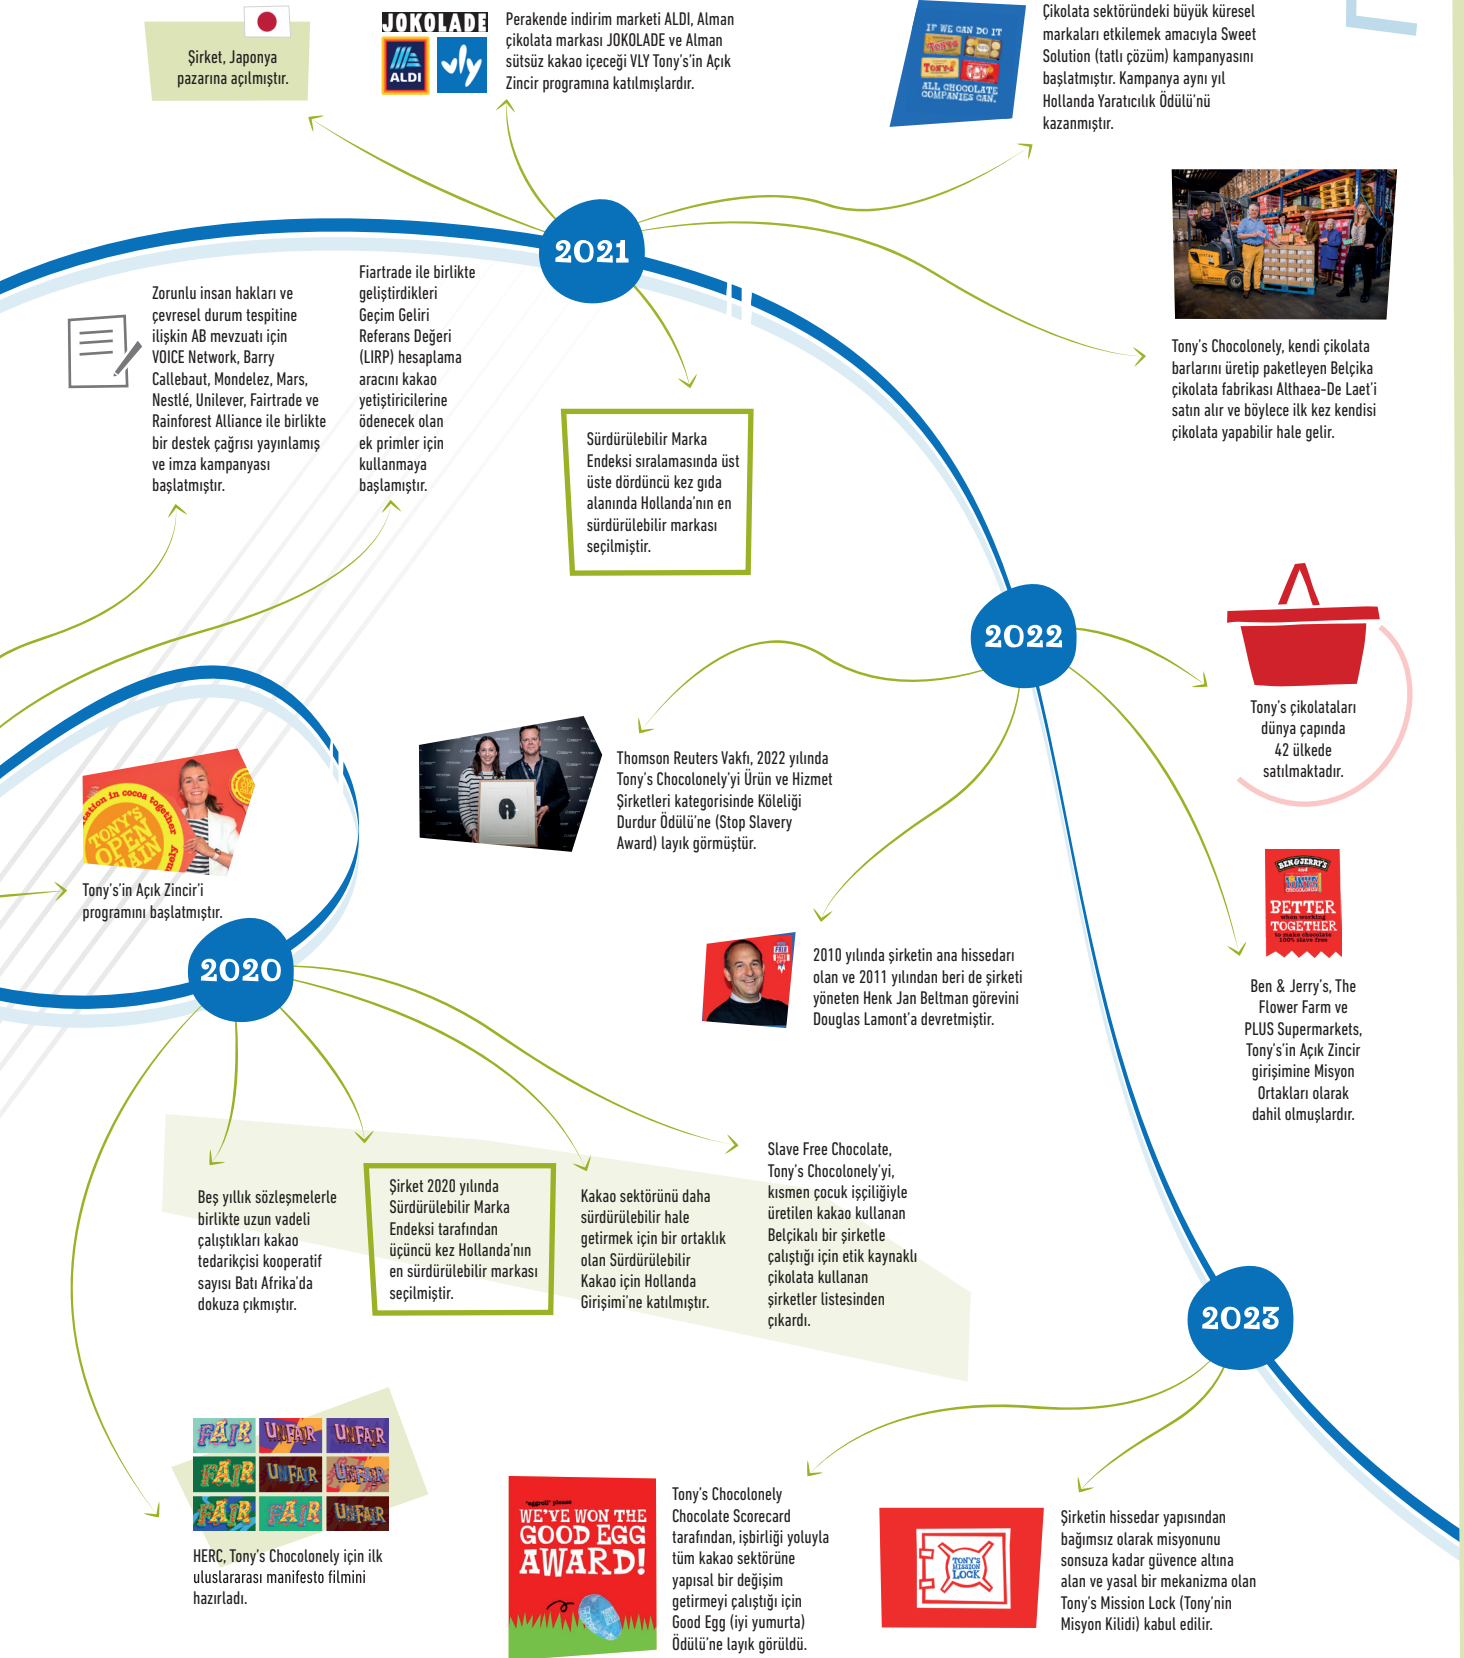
Şirket, Japonya pazarına açılmıştır.

JOKOLADE
ALDI

Perakende indirim marketi ALDI, Alman çikolata markası JOKOLADE ve Alman sütsüz kakao içeceği VLY Tony's'in Açık Zincir programına katılmışlardır.

IF WE CAN DO IT
ALL CHOCOLATE COMPANIES CAN.

Çikolata sektöründeki büyük küresel markaları etkilemek amacıyla Sweet Solution (tatlı çözüm) kampanyasını başlatmıştır. Kampanya aynı yıl Hollanda Yaratıcılık Ödülü'nü kazanmıştır.

2021

Zorunlu insan hakları ve çevresel durum tespitine ilişkin AB mevzuatı için VOICE Network, Barry Callebaut, Mondelez, Mars, Nestlé, Unilever, Fairtrade ve Rainforest Alliance ile birlikte bir destek çağrısı yayınlamış ve imza kampanyası başlatmıştır.

Fiartrade ile birlikte geliştirdikleri Geçim Geliri Referans Değeri (LIRP) hesaplama aracını kakao yetiştiricilerine ödenecek olan ek primler için kullanmaya başlamıştır.

Sürdürülebilir Marka Endeksi sıralamasında üst üste dördüncü kez gıda alanında Hollanda'nın en sürdürülebilir markası seçilmiştir.

Tony's Chocolonely, kendi çikolata barlarını üretip paketleyen Belçika çikolata fabrikası Althaea-De Laet'i satın alır ve böylece ilk kez kendisi çikolata yapabilir hale gelir.

2022

Tony's çikolataları dünya çapında 42 ülkede satılmaktadır.

Thomson Reuters Vakfı, 2022 yılında Tony's Chocolonely'yi Ürün ve Hizmet Şirketleri kategorisinde Köleliği Durdur Ödülü'ne (Stop Slavery Award) layık görmüştür.

TONY'S OPEN CHAIN

Tony's'in Açık Zincir'i programını başlatmıştır.

2010 yılında şirketin ana hissedarı olan ve 2011 yılından beri de şirketi yöneten Henk Jan Beltman görevini Douglas Lamont'a devretmiştir.

BEN&JERRY'S
BETTER TOGETHER

Ben & Jerry's, The Flower Farm ve PLUS Supermarkets, Tony's'in Açık Zincir girişimine Misyon Ortakları olarak dahil olmuşlardır.

2020

Beş yıllık sözleşmelerle birlikte uzun vadeli çalıştıkları kakao tedarikçisi kooperatif sayısı Batı Afrika'da dokuza çıkmıştır.

Şirket 2020 yılında Sürdürülebilir Marka Endeksi tarafından üçüncü kez Hollanda'nın en sürdürülebilir markası seçilmiştir.

Kakao sektörünü daha sürdürülebilir hale getirmek için bir ortaklık olan Sürdürülebilir Kakao için Hollanda Girişimi'ne katılmıştır.

Slave Free Chocolate, Tony's Chocolonely'yi, kısmen çocuk işçiliğiyle üretilen kakao kullanan Belçikalı bir şirketle çalıştığı için etik kaynaklı çikolata kullanan şirketler listesinden çıkardı.

2023

FAIR UNFAIR UNFAIR
FAIR UNFAIR UNFAIR
FAIR FAIR UNFAIR

HERC, Tony's Chocolonely için ilk uluslararası manifesto filmini hazırladı.

WE'VE WON THE GOOD EGG AWARD!

Tony's Chocolonely Chocolate Scorecard tarafından, işbirliği yoluyla tüm kakao sektörüne yapısal bir değişim getirmeyi çalıştığı için Good Egg (iyi yumurta) Ödülü'ne layık görüldü.

TONY'S MISSION LOCK

Şirketin hissedar yapısından bağımsız olarak misyonunu sonsuza kadar güvence altına alan ve yasal bir mekanizma olan Tony's Mission Lock (Tony'nin Misyon Kilidi) kabul edilir.